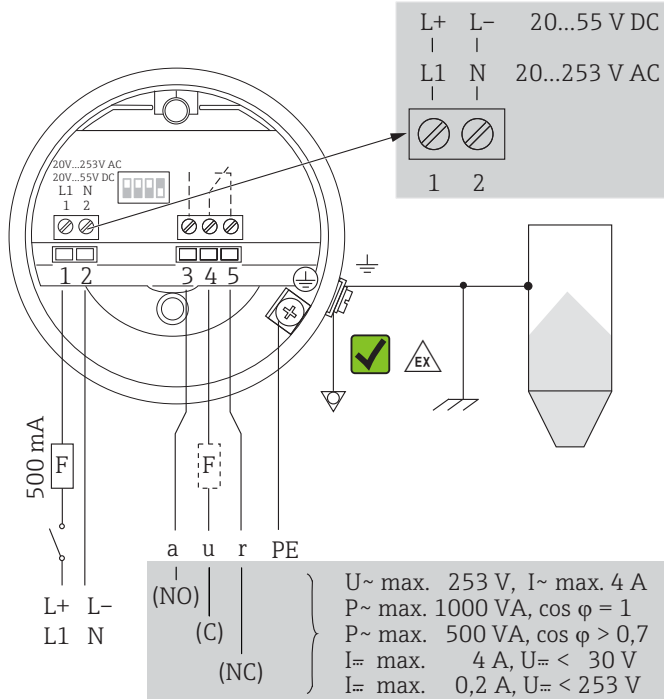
L+ L– 20...55 V DC
L1 N 20...253 V AC
1 2

20V...253V AC
20V...55V DC
L1 N
1 2

1 2 3 4 5

EX

500 mA
F

F

a u r PE
(NO)
(C)
(NC)

L+ L–
L1 N

U~ max. 253 V, I~ max. 4 A
P~ max. 1000 VA, cos φ = 1
P~ max. 500 VA, cos φ > 0,7
I⎓ max. 4 A, U⎓ < 30 V
I⎓ max. 0,2 A, U⎓ < 253 V